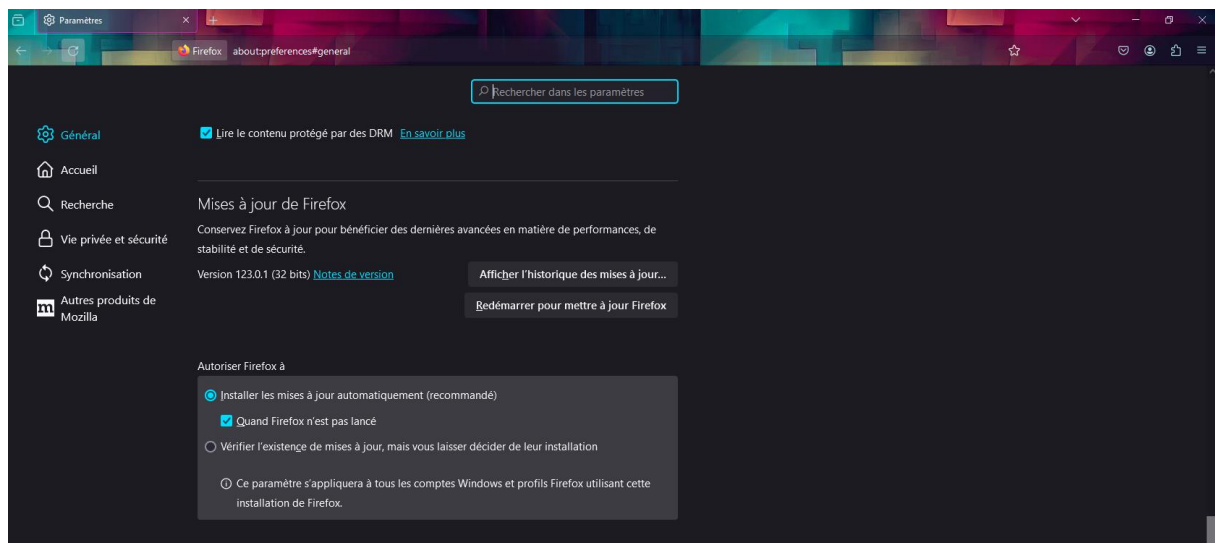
Paramètres
Firefox about:preferences#general

Rechercher dans les paramètres

Général
Accueil
Recherche
Vie privée et sécurité
Synchronisation
Autres produits de Mozilla

Lire le contenu protégé par des DRM En savoir plus

Mises à jour de Firefox

Conservez Firefox à jour pour bénéficier des dernières avancées en matière de performances, de stabilité et de sécurité.

Version 123.0.1 (32 bits) Notes de version

Afficher l'historique des mises à jour…

Redémarrer pour mettre à jour Firefox

Autoriser Firefox à

Installer les mises à jour automatiquement (recommandé)

Quand Firefox n'est pas lancé

Vérifier l'existence de mises à jour, mais vous laisser décider de leur installation

Ce paramètre s'appliquera à tous les comptes Windows et profils Firefox utilisant cette installation de Firefox.